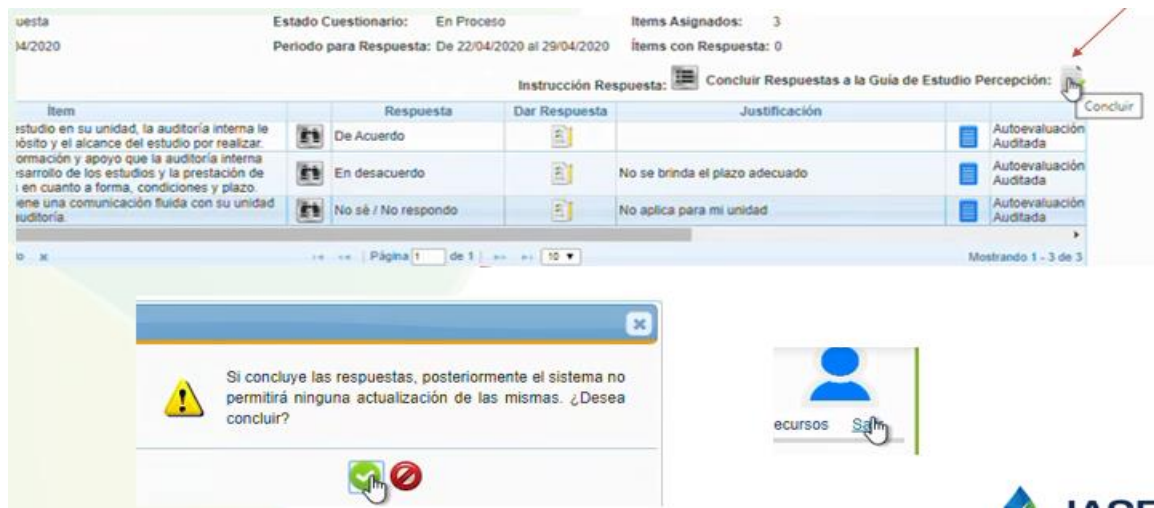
uesta
04/2020

Estado Cuestionario: En Proceso
Periodo para Respuesta: De 22/04/2020 al 29/04/2020

Items Asignados: 3
Ítems con Respuesta: 0

Instrucción Respuesta: Concluir Respuestas a la Guía de Estudio Percepción:

Concluir

| Ítem | | Respuesta | Dar Respuesta | Justificación | | |
|---|---|---|---|---|---|---|
| estudio en su unidad, la auditoría interna le ósito y el alcance del estudio por realizar. | | De Acuerdo | | | | Autoevaluación Auditada |
| ormación y apoyo que la auditoría interna esarrollo de los estudios y la prestación de en cuanto a forma, condiciones y plazo. | | En desacuerdo | | No se brinda el plazo adecuado | | Autoevaluación Auditada |
| iene una comunicación fluida con su unidad auditoría. | | No sé / No respondo | | No aplica para mi unidad | | Autoevaluación Auditada |

Página 1 de 1 10
Mostrando 1 - 3 de 3

Si concluye las respuestas, posteriormente el sistema no permitirá ninguna actualización de las mismas. ¿Desea concluir?

ecursos Salir

IASE